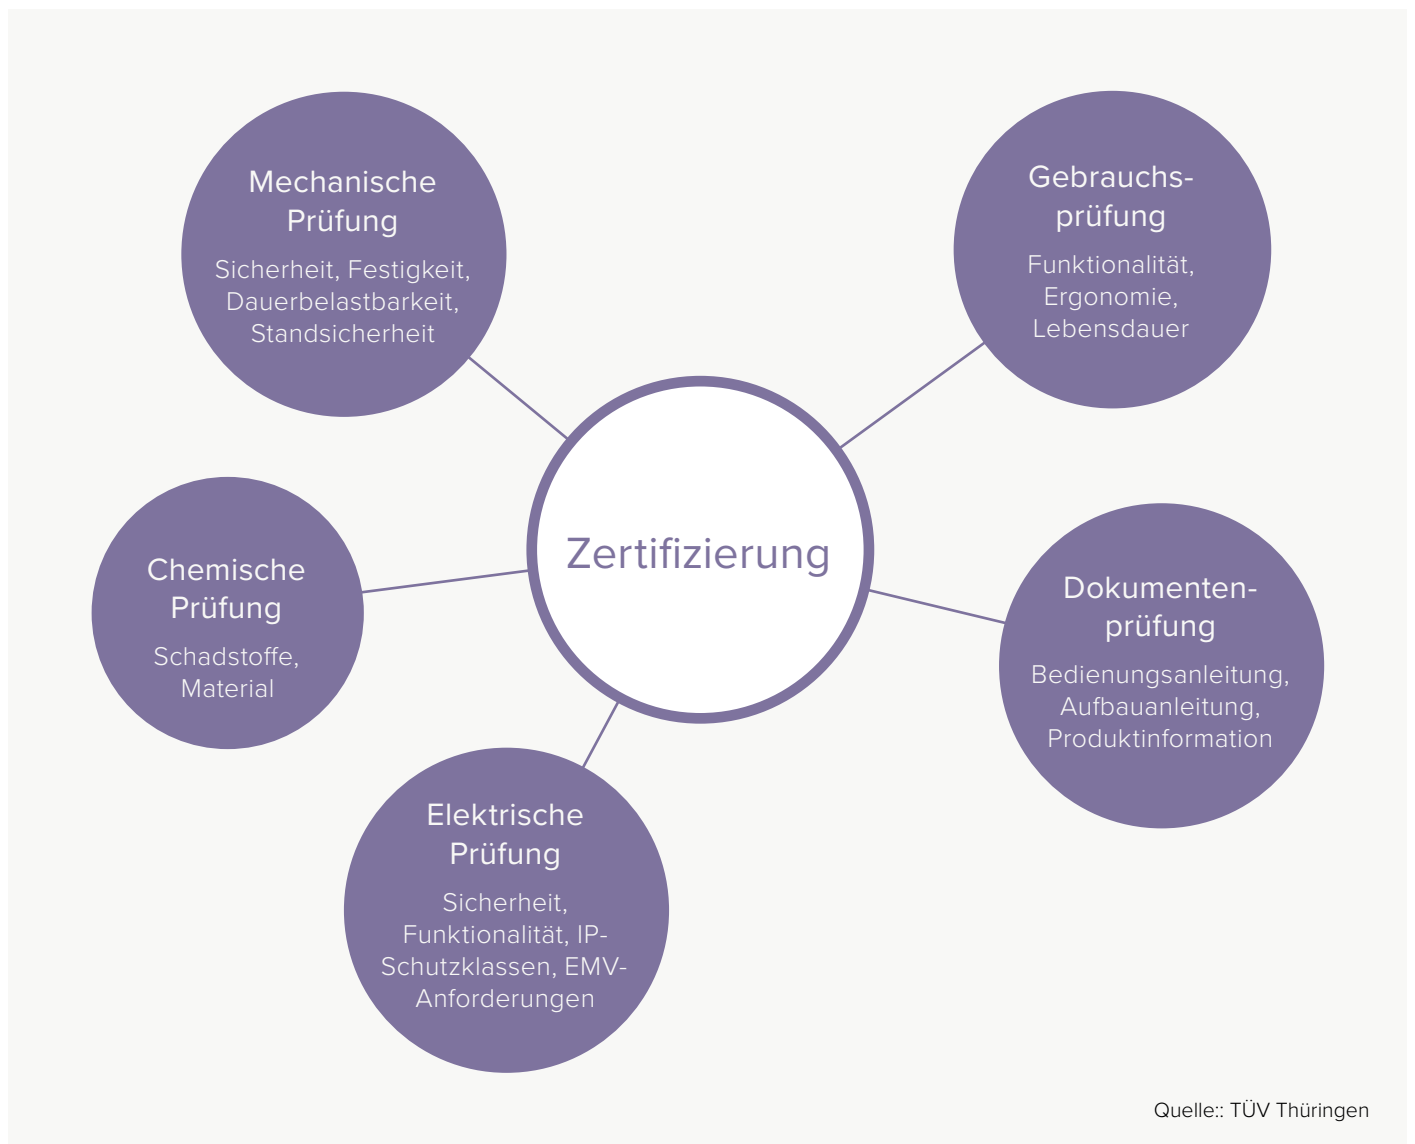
Mechanische Prüfung

Sicherheit, Festigkeit, Dauerbelastbarkeit, Standsicherheit

Gebrauchsprüfung

Funktionalität, Ergonomie, Lebensdauer

Zertifizierung

Chemische Prüfung

Schadstoffe, Material

Dokumentenprüfung

Bedienungsanleitung, Aufbauanleitung, Produktinformation

Elektrische Prüfung

Sicherheit, Funktionalität, IP-Schutzklassen, EMV-Anforderungen

Quelle:: TÜV Thüringen